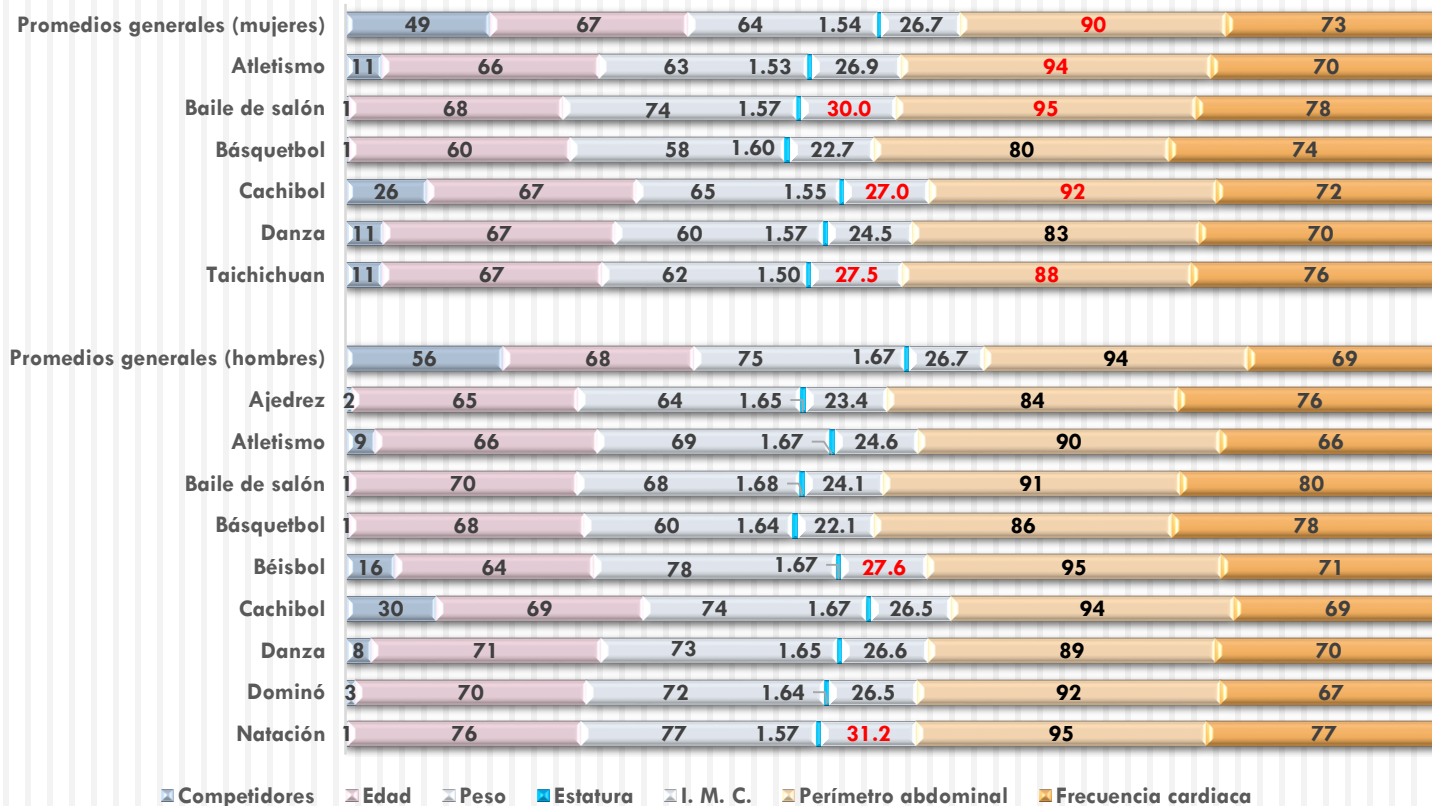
| | Competidores | Edad | Peso | Estatura | I. M. C. | Perímetro abdominal | Frecuencia cardiaca |
|---|---|---|---|---|---|---|---|
| Promedios generales (mujeres) | 49 | 67 | 64 | 1.54 | 26.7 | 90 | 73 |
| Atletismo | 11 | 66 | 63 | 1.53 | 26.9 | 94 | 70 |
| Baile de salón | 1 | 68 | 74 | 1.57 | 30.0 | 95 | 78 |
| Básquetbol | 1 | 60 | 58 | 1.60 | 22.7 | 80 | 74 |
| Cachibol | 26 | 67 | 65 | 1.55 | 27.0 | 92 | 72 |
| Danza | 11 | 67 | 60 | 1.57 | 24.5 | 83 | 70 |
| Taichichuan | 11 | 67 | 62 | 1.50 | 27.5 | 88 | 76 |
| Promedios generales (hombres) | 56 | 68 | 75 | 1.67 | 26.7 | 94 | 69 |
| Ajedrez | 2 | 65 | 64 | 1.65 | 23.4 | 84 | 76 |
| Atletismo | 9 | 66 | 69 | 1.67 | 24.6 | 90 | 66 |
| Baile de salón | 1 | 70 | 68 | 1.68 | 24.1 | 91 | 80 |
| Básquetbol | 1 | 68 | 60 | 1.64 | 22.1 | 86 | 78 |
| Béisbol | 16 | 64 | 78 | 1.67 | 27.6 | 95 | 71 |
| Cachibol | 30 | 69 | 74 | 1.67 | 26.5 | 94 | 69 |
| Danza | 8 | 71 | 73 | 1.65 | 26.6 | 89 | 70 |
| Dominó | 3 | 70 | 72 | 1.64 | 26.5 | 92 | 67 |
| Natación | 1 | 76 | 77 | 1.57 | 31.2 | 95 | 77 |

Competidores Edad Peso Estatura I. M. C. Perímetro abdominal Frecuencia cardiaca